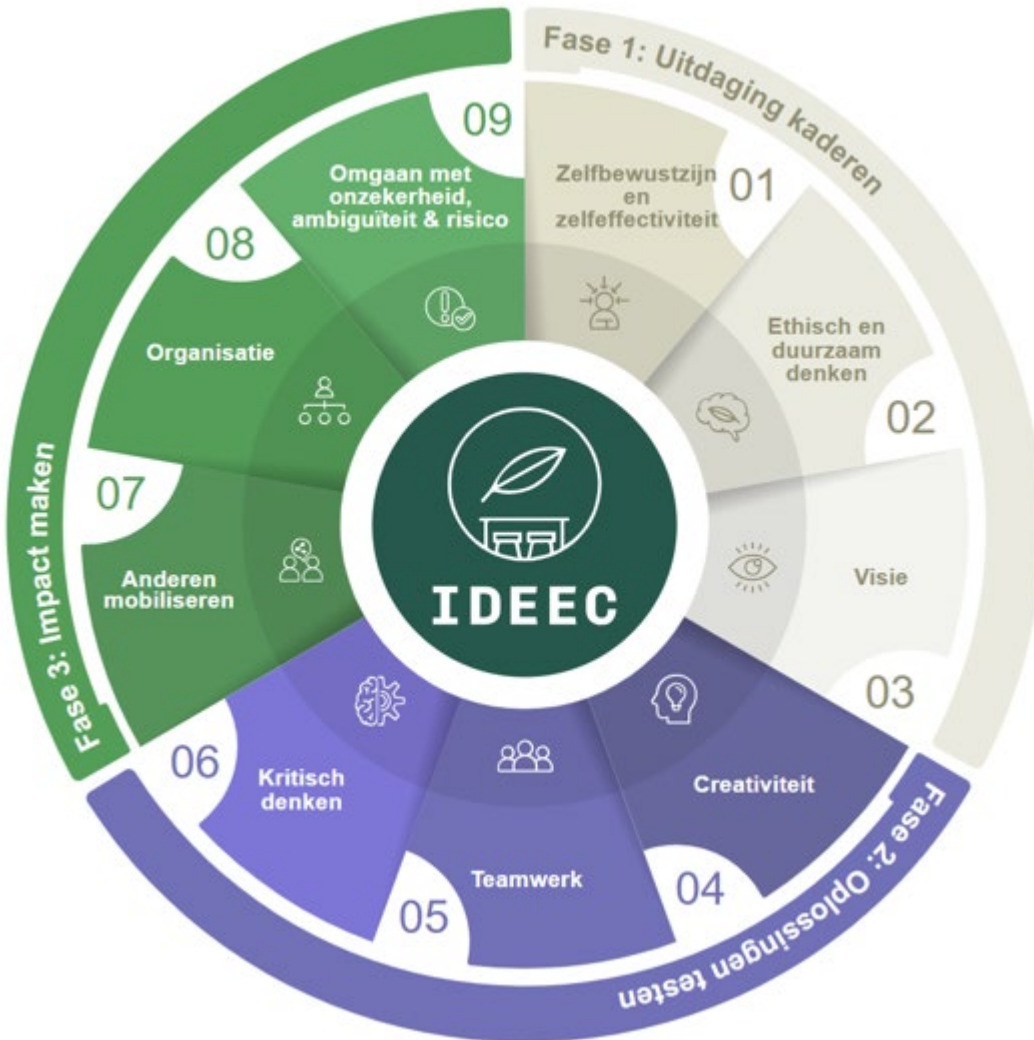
Fase 1: Uitdaging kaderen

01
Zelfbewustzijn en zelfeffectiviteit

02
Ethisch en duurzaam denken

03
Visie

Fase 2: Oplossingen testen

04
Creativiteit

05
Teamwerk

06
Kritisch denken

Fase 3: Impact maken

07
Anderen mobiliseren

08
Organisatie

09
Omgaan met onzekerheid, ambiguïteit & risico

IDEEC